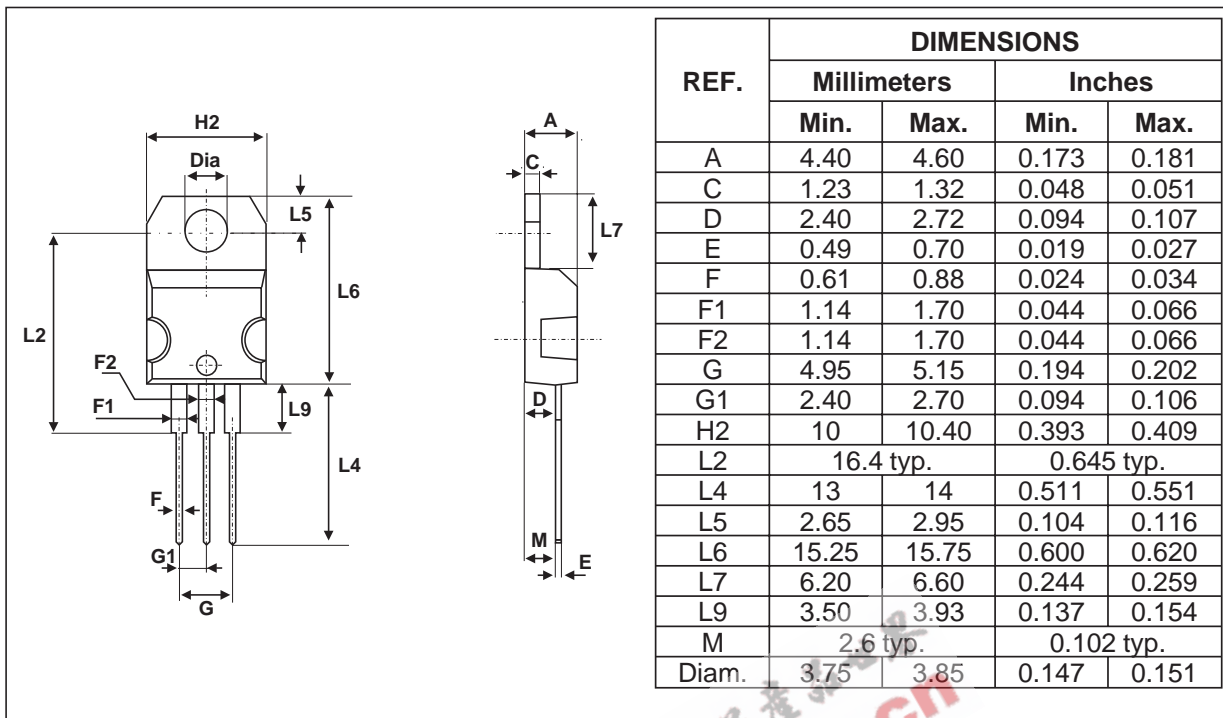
H2
Dia
L5
L6
L2
F2
F1
L9
L4
F
G1
G
A
C
L7
D
M
E

| REF. | DIMENSIONS | | | |
|---|---|---|---|---|
| | Millimeters | | Inches | |
| | Min. | Max. | Min. | Max. |
| A | 4.40 | 4.60 | 0.173 | 0.181 |
| C | 1.23 | 1.32 | 0.048 | 0.051 |
| D | 2.40 | 2.72 | 0.094 | 0.107 |
| E | 0.49 | 0.70 | 0.019 | 0.027 |
| F | 0.61 | 0.88 | 0.024 | 0.034 |
| F1 | 1.14 | 1.70 | 0.044 | 0.066 |
| F2 | 1.14 | 1.70 | 0.044 | 0.066 |
| G | 4.95 | 5.15 | 0.194 | 0.202 |
| G1 | 2.40 | 2.70 | 0.094 | 0.106 |
| H2 | 10 | 10.40 | 0.393 | 0.409 |
| L2 | 16.4 typ. | | 0.645 typ. | |
| L4 | 13 | 14 | 0.511 | 0.551 |
| L5 | 2.65 | 2.95 | 0.104 | 0.116 |
| L6 | 15.25 | 15.75 | 0.600 | 0.620 |
| L7 | 6.20 | 6.60 | 0.244 | 0.259 |
| L9 | 3.50 | 3.93 | 0.137 | 0.154 |
| M | 2.6 typ. | | 0.102 typ. | |
| Diam. | 3.75 | 3.85 | 0.147 | 0.151 |

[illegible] cn